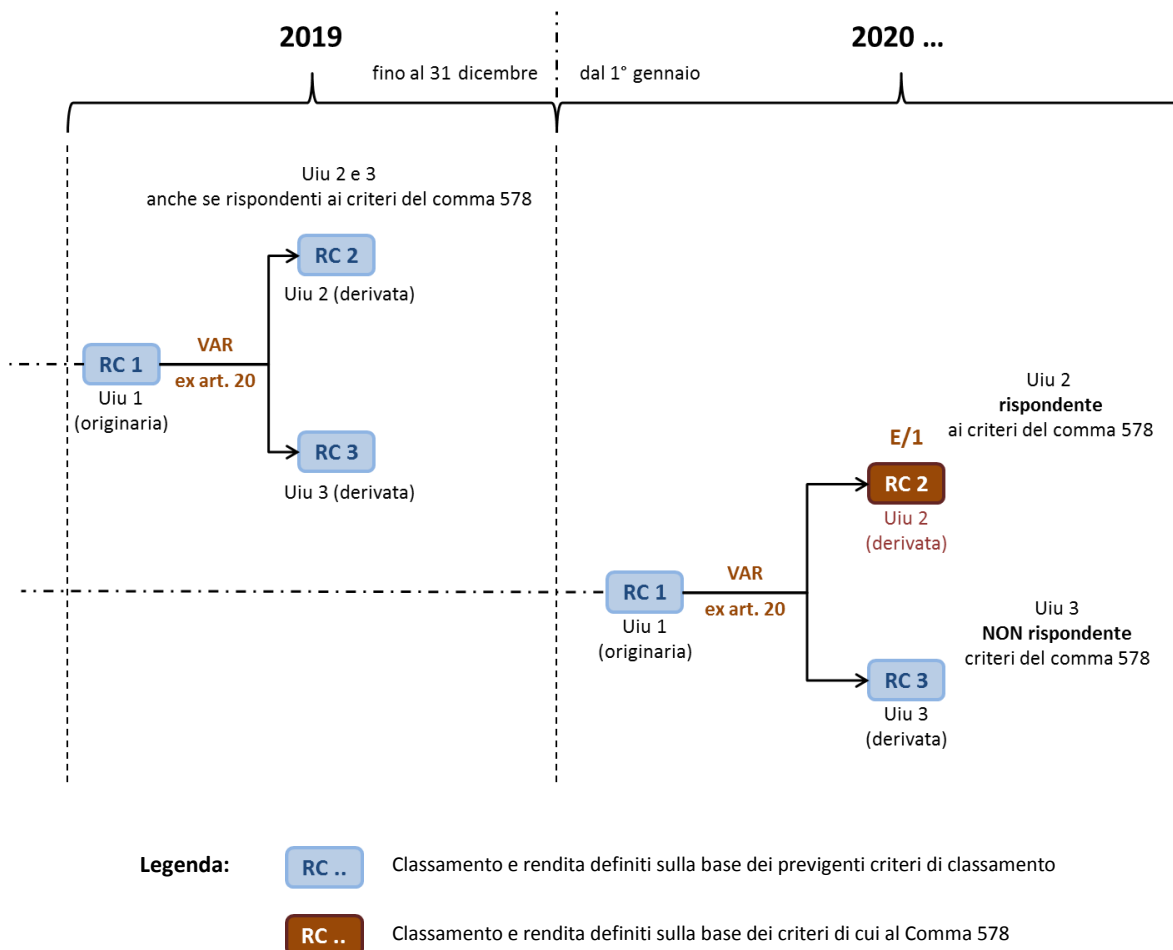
2019

2020 ...

fino al 31 dicembre

dal 1° gennaio

Uiu 2 e 3
anche se rispondenti ai criteri del comma 578

RC 2
Uiu 2 (derivata)

RC 1
Uiu 1
(originaria)

VAR
ex art. 20

RC 3
Uiu 3 (derivata)

Uiu 2
**rispondente**
ai criteri del comma 578

E/1
RC 2
Uiu 2
(derivata)

RC 1
Uiu 1
(originaria)

VAR
ex art. 20

Uiu 3
**NON rispondente**
criteri del comma 578

RC 3
Uiu 3
(derivata)

**Legenda:**

RC ..
Classamento e rendita definiti sulla base dei previgenti criteri di classamento

RC ..
Classamento e rendita definiti sulla base dei criteri di cui al Comma 578